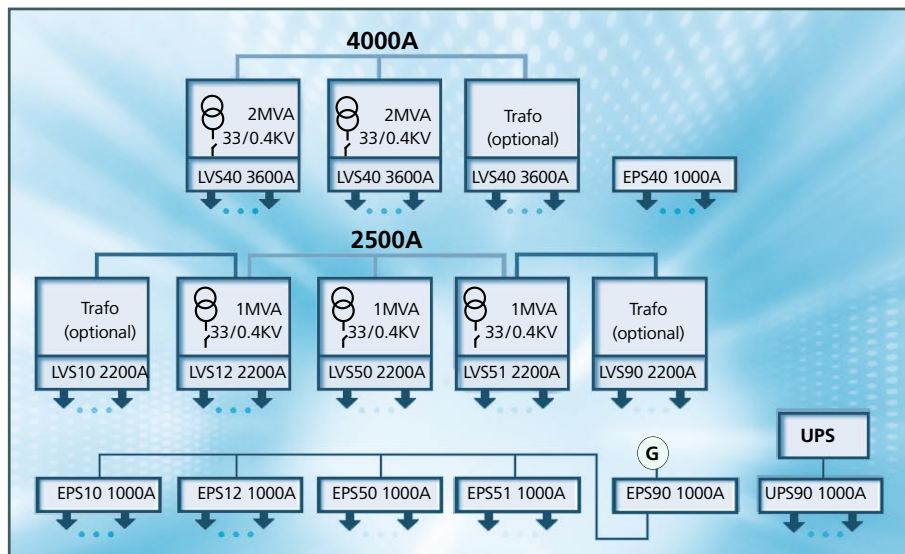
4000A

2MVA 33/0.4KV
LVS40 3600A

2MVA 33/0.4KV
LVS40 3600A

Trafo (optional)
LVS40 3600A

EPS40 1000A

2500A

Trafo (optional)
LVS10 2200A

1MVA 33/0.4KV
LVS12 2200A

1MVA 33/0.4KV
LVS50 2200A

1MVA 33/0.4KV
LVS51 2200A

Trafo (optional)
LVS90 2200A

UPS

G

EPS10 1000A

EPS12 1000A

EPS50 1000A

EPS51 1000A

EPS90 1000A

UPS90 1000A